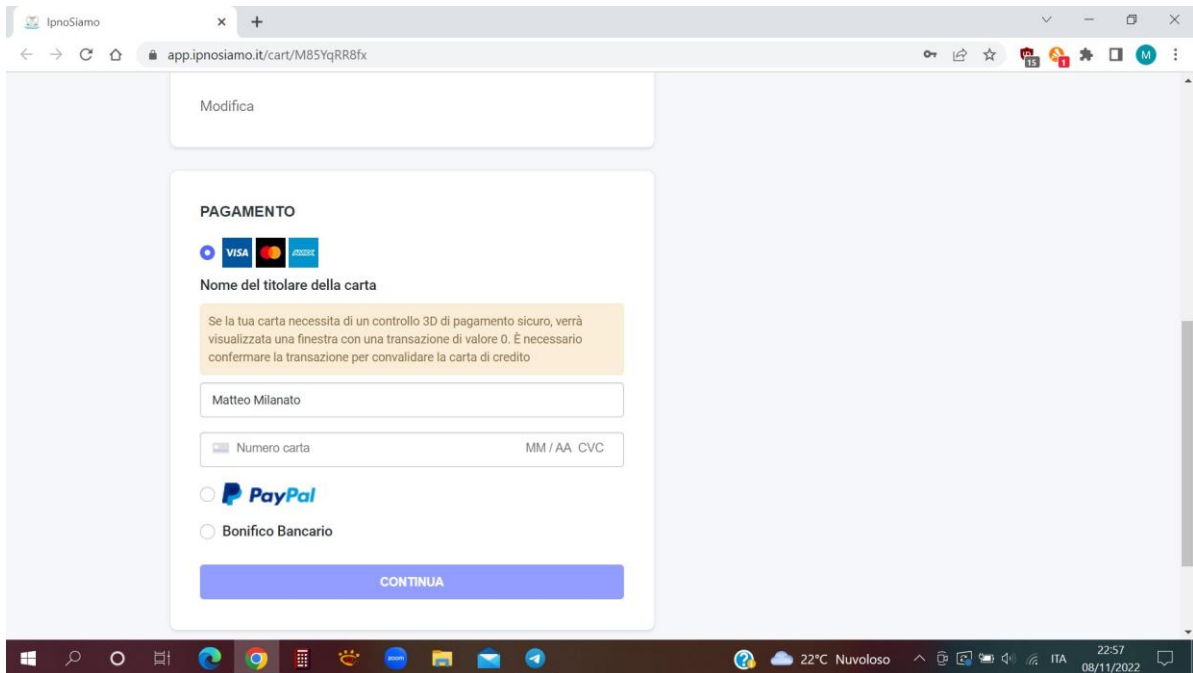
IpnoSiamo

app.ipnosiamo.it/cart/M85YqRR8fx

Modifica

PAGAMENTO

VISA

Nome del titolare della carta

Se la tua carta necessita di un controllo 3D di pagamento sicuro, verrà visualizzata una finestra con una transazione di valore 0. È necessario confermare la transazione per convalidare la carta di credito

Matteo Milanato

Numero carta MM / AA CVC

PayPal

Bonifico Bancario

CONTINUA

22°C Nuvoloso ITA 22:57 08/11/2022